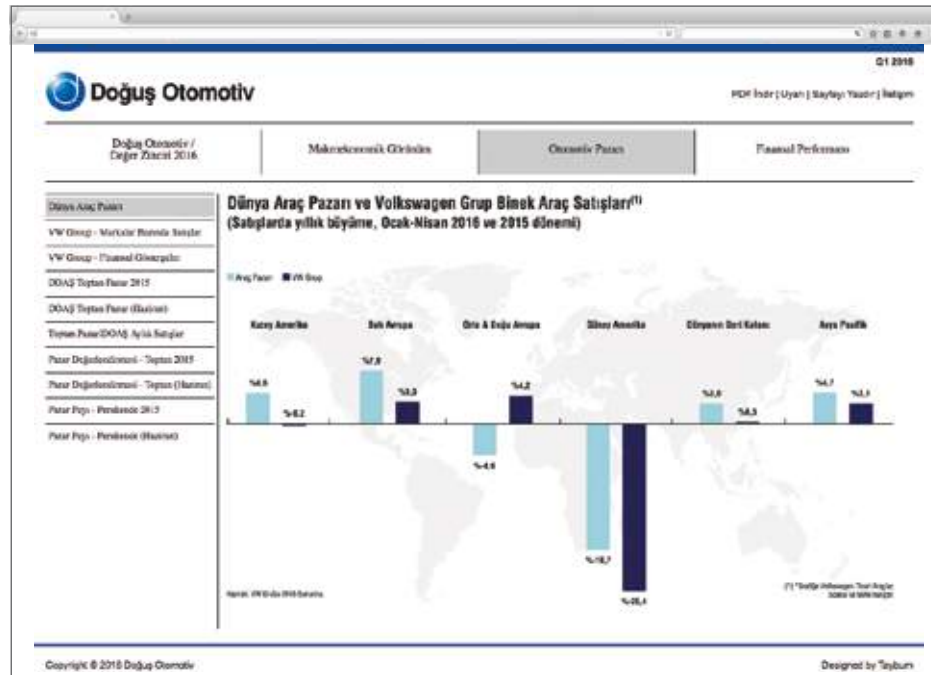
Q1 2016

Doğuş Otomotiv

PDF İndir | Uyarı | Sayfayı Yazdır | İletişim

Doğuş Otomotiv / Değer Zinciri 2016

Makroekonomik Görünüm

Otomotiv Pazarı

Finansal Performans

Dünya Araç Pazarı

VW Group - Markalar Bazında Satışlar

VW Group - Finansal Göstergeler

DOAŞ Toptan Pazar 2015

DOAŞ Toptan Pazar (Haziran)

Toptan Pazar/DOAŞ Aylık Satışlar

Pazar Değerlendirmesi - Toptan 2015

Pazar Değerlendirmesi - Toptan (Haziran)

Pazar Payı - Perakende 2015

Pazar Payı - Perakende (Haziran)

Dünya Araç Pazarı ve Volkswagen Grup Binek Araç Satışları$^{(1)}$
(Satışlarda yıllık büyüme, Ocak-Nisan 2016 ve 2015 dönemi)

Araç Pazarı VW Group

Kuzey Amerika

Batı Avrupa

Orta & Doğu Avrupa

Güney Amerika

Dünyanın Geri Kalanı

Asya Pasifik

%4,6

%-0,2

%7,8

%3,5

%-4,6

%4,2

%-18,7

%-28,1

%3,0

%0,5

%4,7

%3,1

Kaynak: VW Group 2016 Raporu

(1) Sadece Volkswagen Ticari Araçlar dahil değildir

Copyright © 2016 Doğuş Otomotiv

Designed by Tayburn